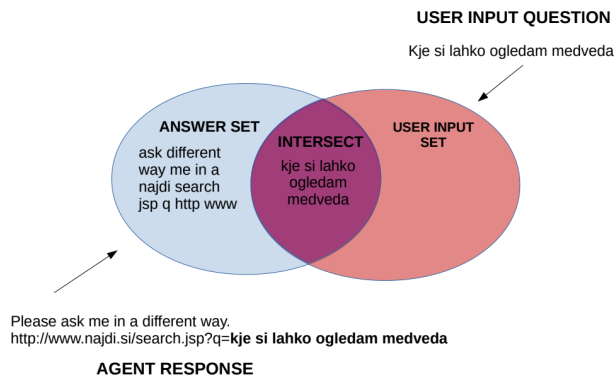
USER INPUT QUESTION

Kje si lahko ogledam medveda

ANSWER SET

ask different way me in a najdi search jsp q http www

INTERSECT

kje si lahko ogledam medveda

USER INPUT SET

Please ask me in a different way.
http://www.najdi.si/search.jsp?q=**kje si lahko ogledam medveda**

AGENT RESPONSE